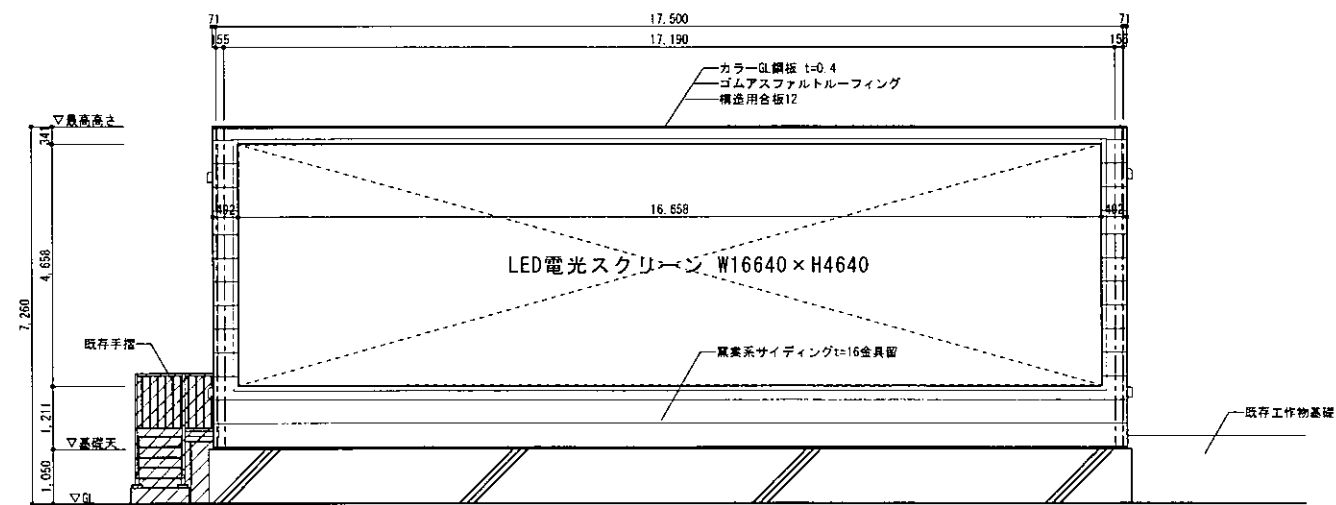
71
17,500
71
155
17,190
155
カラーGL鋼板 t=0.4
ゴムアスファルトルーフィング
構造用合板12
▽最高高さ
341
492
16,658
492
LED電光スクリーン W16640×H4640
4,658
7,260
既存手摺
窯業系サイディングt=16金具留
1,211
▽基礎天
既存工作物基礎
1,050
▽GL